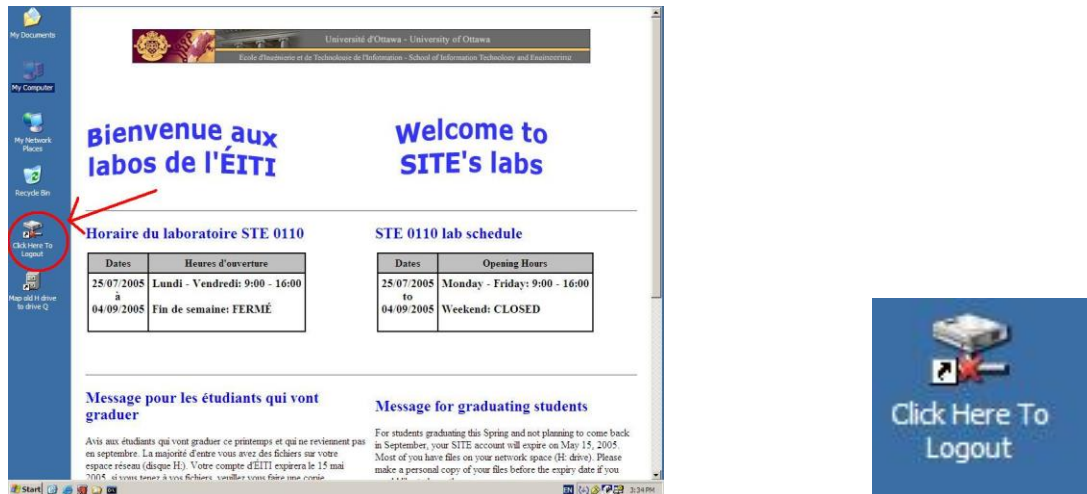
My Documents

My Computer

My Network Places

Recycle Bin

Click Here To Logout

Map old H drive to drive Q

Université d'Ottawa - University of Ottawa

École d'Ingénierie et de Technologie de l'Information - School of Information Technology and Engineering

Bienvenue aux labos de l'ÉITI

Welcome to SITE's labs

Horaire du laboratoire STE 0110

| Dates | Heures d'ouverture |
|---|---|
| 25/07/2005 à 04/09/2005 | Lundi - Vendredi: 9:00 - 16:00 Fin de semaine: FERMÉ |

STE 0110 lab schedule

| Dates | Opening Hours |
|---|---|
| 25/07/2005 to 04/09/2005 | Monday - Friday: 9:00 - 16:00 Weekend: CLOSED |

Message pour les étudiants qui vont graduer

Avis aux étudiants qui vont graduer ce printemps et qui ne reviennent pas en septembre. La majorité d'entre vous avez des fichiers sur votre espace réseau (disque H:). Votre compte d'ÉITI expirera le 15 mai 2005, si vous tenez à vos fichiers, veuillez vous faire une copie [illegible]

Message for graduating students

For students graduating this Spring and not planning to come back in September, your SITE account will expire on May 15, 2005. Most of you have files on your network space (H: drive). Please make a personal copy of your files before the expiry date if you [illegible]

Start

EN 3:34 PM

Click Here To Logout